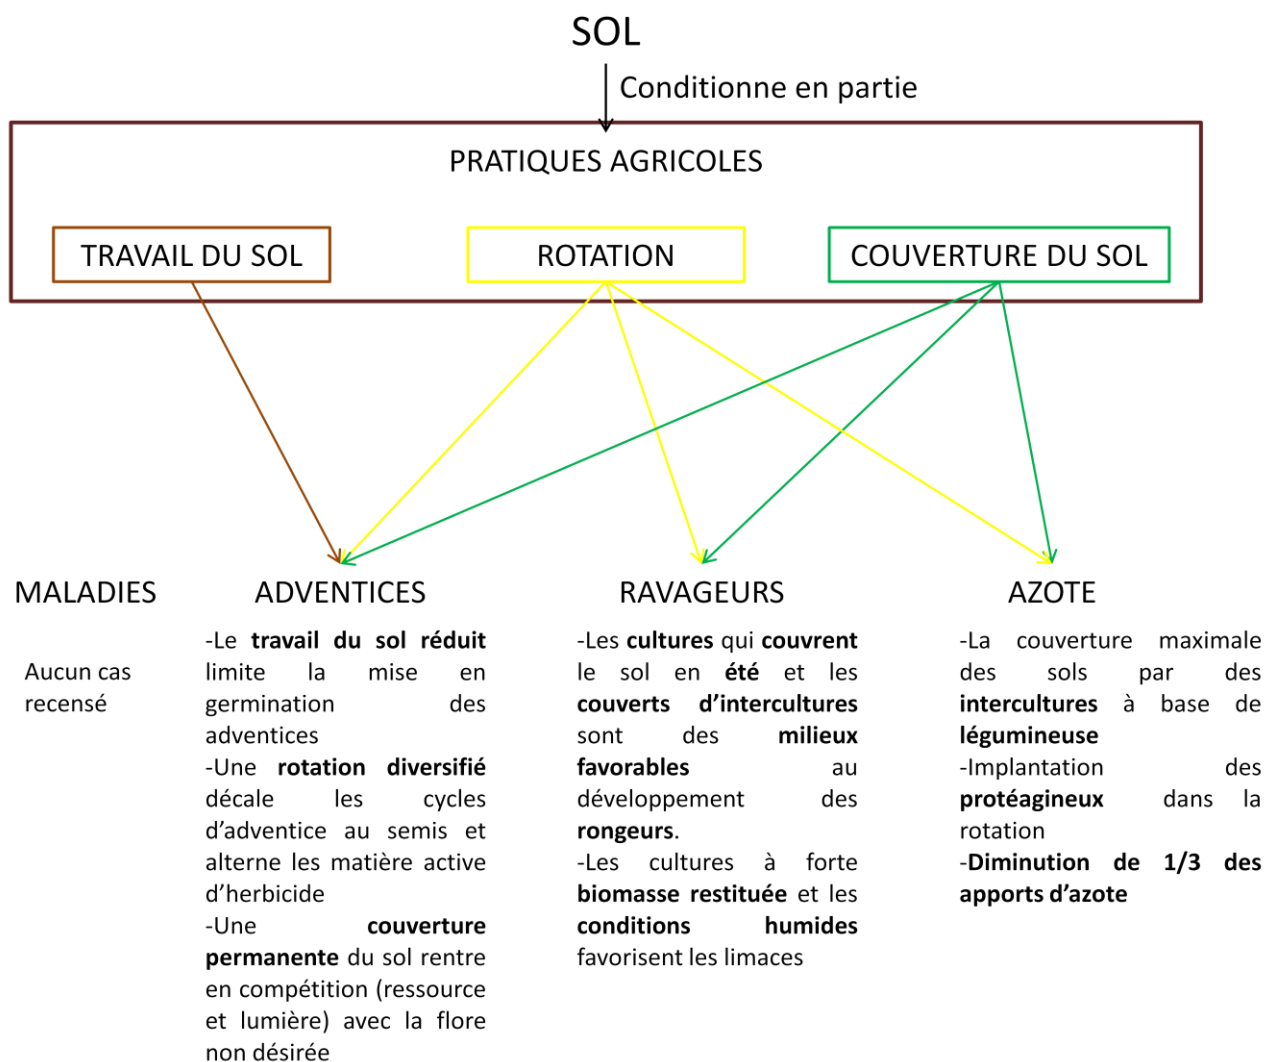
SOL

Conditionne en partie

PRATIQUES AGRICOLES

TRAVAIL DU SOL

ROTATION

COUVERTURE DU SOL

MALADIES

Aucun cas recensé

ADVENTICES

-Le travail du sol réduit limite la mise en germination des adventices
-Une rotation diversifié décale les cycles d'adventice au semis et alterne les matière active d'herbicide
-Une couverture permanente du sol rentre en compétition (ressource et lumière) avec la flore non désirée

RAVAGEURS

-Les cultures qui couvrent le sol en été et les couverts d'intercultures sont des milieux favorables au développement des rongeurs.
-Les cultures à forte biomasse restituée et les conditions humides favorisent les limaces

AZOTE

-La couverture maximale des sols par des intercultures à base de légumineuse
-Implantation des protéagineux dans la rotation
-Diminution de 1/3 des apports d'azote